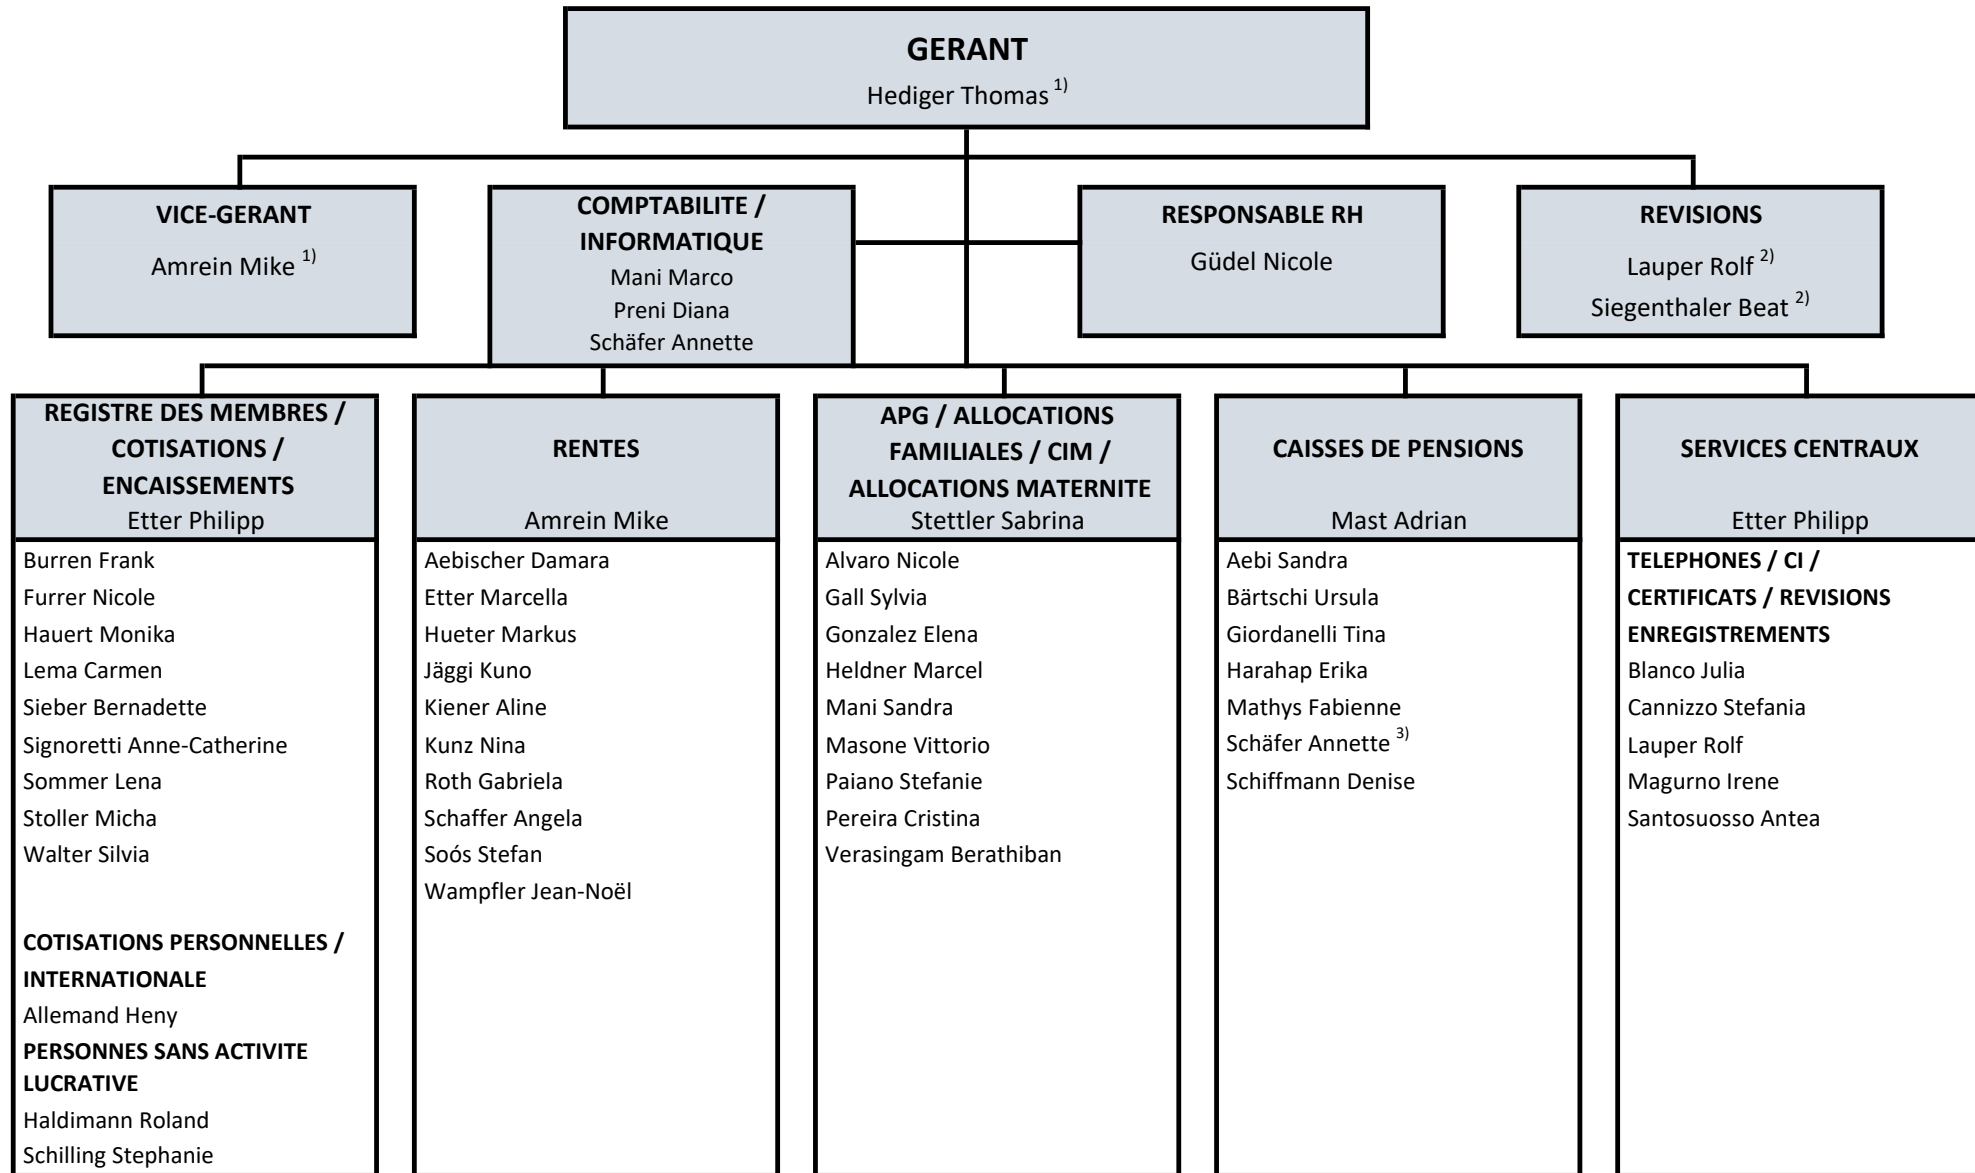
GERANT
Hediger Thomas $^{1)}$

VICE-GERANT
Amrein Mike $^{1)}$

COMPTABILITE / INFORMATIQUE
Mani Marco
Preni Diana
Schäfer Annette

RESPONSABLE RH
Güdel Nicole

REVISIONS
Lauper Rolf $^{2)}$
Siegenthaler Beat $^{2)}$

REGISTRE DES MEMBRES / COTISATIONS / ENCAISSEMENTS
Etter Philipp
Burren Frank
Furrer Nicole
Hauert Monika
Lema Carmen
Sieber Bernadette
Signoretti Anne-Catherine
Sommer Lena
Stoller Micha
Walter Silvia

COTISATIONS PERSONNELLES / INTERNATIONALE
Allemand Heny
PERSONNES SANS ACTIVITE LUCRATIVE
Haldimann Roland
Schilling Stephanie

RENTES
Amrein Mike
Aebischer Damara
Etter Marcella
Hueter Markus
Jäggi Kuno
Kiener Aline
Kunz Nina
Roth Gabriela
Schaffer Angela
Soós Stefan
Wampfler Jean-Noël

APG / ALLOCATIONS FAMILIALES / CIM / ALLOCATIONS MATERNITE
Stettler Sabrina
Alvaro Nicole
Gall Sylvia
Gonzalez Elena
Heldner Marcel
Mani Sandra
Masone Vittorio
Paiano Stefanie
Pereira Cristina
Verasingam Berathiban

CAISSES DE PENSIONS
Mast Adrian
Aebi Sandra
Bärtschi Ursula
Giordanelli Tina
Harahap Erika
Mathys Fabienne
Schäfer Annette $^{3)}$
Schiffmann Denise

SERVICES CENTRAUX
Etter Philipp
TELEPHONES / CI / CERTIFICATS / REVISIONS ENREGISTREMENTS
Blanco Julia
Cannizzo Stefania
Lauper Rolf
Magurno Irene
Santosuosso Antea